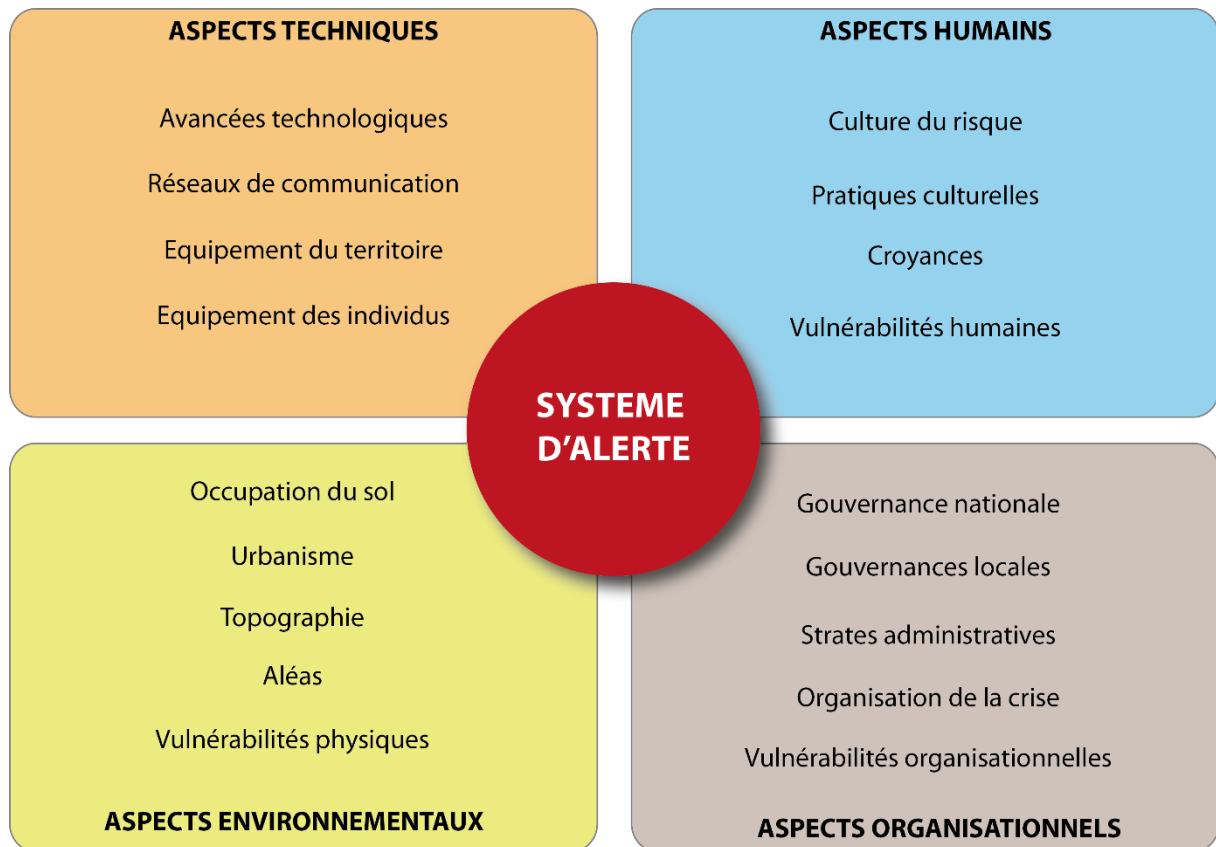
ASPECTS TECHNIQUES

Avancées technologiques

Réseaux de communication

Equipement du territoire

Equipement des individus

ASPECTS HUMAINS

Culture du risque

Pratiques culturelles

Croyances

Vulnérabilités humaines

SYSTEME D'ALERTE

Occupation du sol

Urbanisme

Topographie

Aléas

Vulnérabilités physiques

ASPECTS ENVIRONNEMENTAUX

Gouvernance nationale

Gouvernances locales

Strates administratives

Organisation de la crise

Vulnérabilités organisationnelles

ASPECTS ORGANISATIONNELS